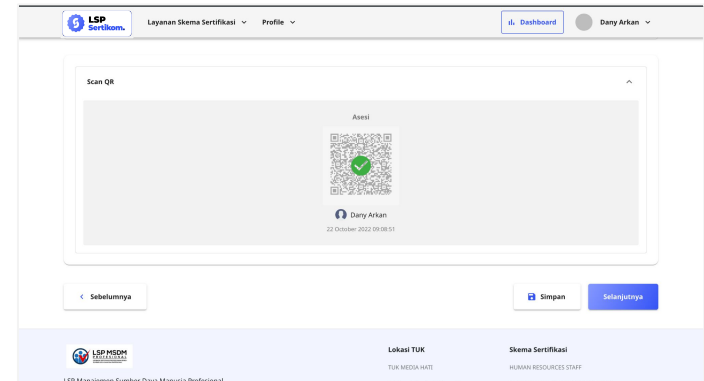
LSP Sertikom.

Layanan Skema Sertifikasi ⌄ Profile ⌄

Dashboard

Dany Arkan ⌄

Scan QR

Asesi

Dany Arkan

22 October 2022 09:08:51

< Sebelumnya

Simpan

Selanjutnya

LSP MSDM PROFESIONAL

LSP Manajemen Sumber Daya Manusia Profesional

Lokasi TUK

TUK MEDIA HATI

Skema Sertifikasi

HUMAN RESOURCES STAFF